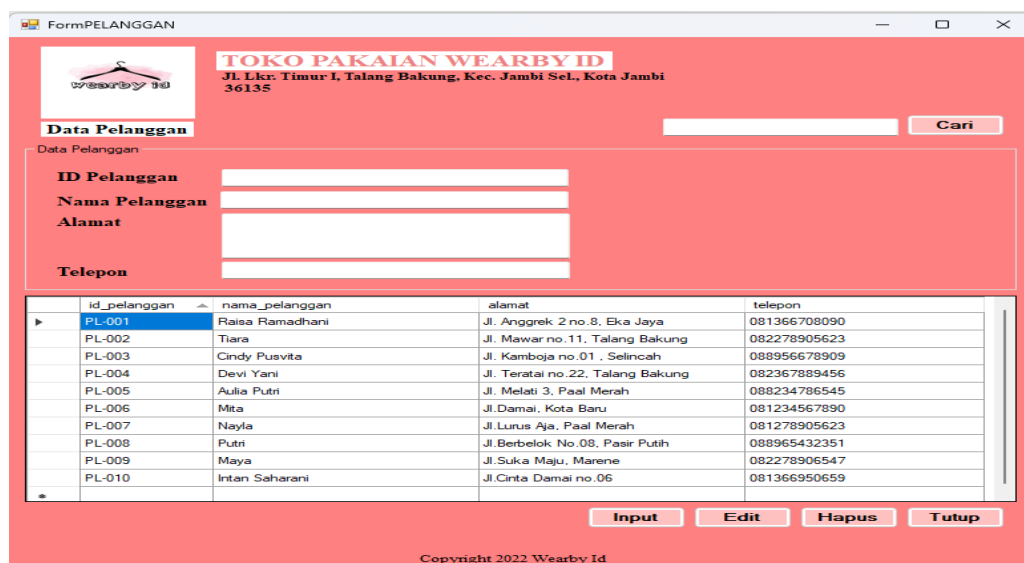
FormPELANGGAN

wearby id

TOKO PAKAIAN WEARBY ID
Jl. Lkr. Timur I, Talang Bakung, Kec. Jambi Sel., Kota Jambi 36135

Data Pelanggan

Cari

Data Pelanggan

ID Pelanggan
Nama Pelanggan
Alamat
Telepon

| id_pelanggan | nama_pelanggan | alamat | telepon |
|---|---|---|---|
| PL-001 | Raisa Ramadhani | Jl. Anggrek 2 no.8, Eka Jaya | 081366708090 |
| PL-002 | Tiara | Jl. Mawar no.11, Talang Bakung | 082278905623 |
| PL-003 | Cindy Pusvita | Jl. Kamboja no.01 , Selincah | 088956678909 |
| PL-004 | Devi Yani | Jl. Teratai no.22, Talang Bakung | 082367889456 |
| PL-005 | Aulia Putri | Jl. Melati 3, Paal Merah | 088234786545 |
| PL-006 | Mita | Jl.Damai, Kota Baru | 081234567890 |
| PL-007 | Nayla | Jl.Lurus Aja, Paal Merah | 081278905623 |
| PL-008 | Putri | Jl.Berbelok No.08, Pasir Putih | 088965432351 |
| PL-009 | Maya | Jl.Suka Maju, Marene | 082278906547 |
| PL-010 | Intan Saharani | Jl.Cinta Damai no.06 | 081366950659 |

Input Edit Hapus Tutup

Copyright 2022 Wearby Id